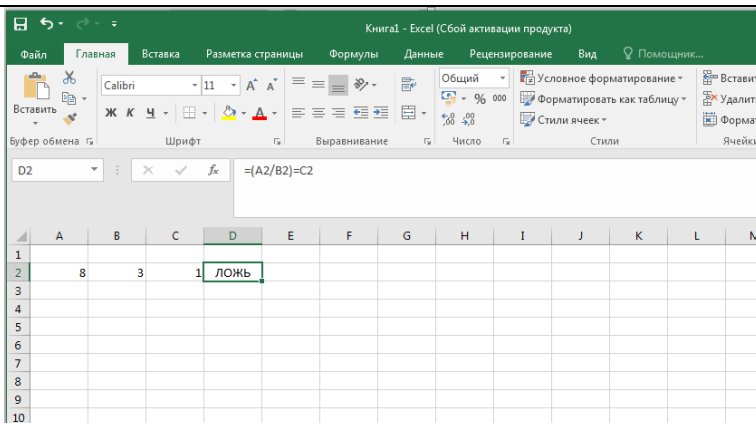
Книга1 - Excel (Сбой активации продукта)

Файл Главная Вставка Разметка страницы Формулы Данные Рецензирование Вид Помощник...

Вставить
Calibri 11 A A
Ж К Ч
Общий
% 000
,00 ,0
Условное форматирование
Форматировать как таблицу
Стили ячеек
Вставит
Удалит
Формат

Буфер обмена Шрифт Выравнивание Число Стили Ячейк

D2 fx =(A2/B2)=C2

| | A | B | C | D | E | F | G | H | I | J | K | L | M |
|---|---|---|---|---|---|---|---|---|---|---|---|---|---|
| 1 | | | | | | | | | | | | | |
| 2 | 8 | 3 | 1 | ЛОЖЬ | | | | | | | | | |
| 3 | | | | | | | | | | | | | |
| 4 | | | | | | | | | | | | | |
| 5 | | | | | | | | | | | | | |
| 6 | | | | | | | | | | | | | |
| 7 | | | | | | | | | | | | | |
| 8 | | | | | | | | | | | | | |
| 9 | | | | | | | | | | | | | |
| 10 | | | | | | | | | | | | | |